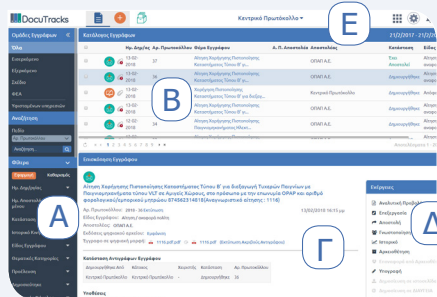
DocuTracks

Κεντρικό Πρωτόκολλο ▾

E

Ομάδες Εγγράφων

Όλα

Εισερχόμενα

Εξερχόμενα

Σχέδια

ΦΕΚ

Αναζήτηση

Πεδίο

Φίλτρα

Κατάλογος Εγγράφων

| | | Ημ. Δημ/σης | Αρ. Πρωτοκόλλου | Θέμα Εγγράφου | Α. Π. Αποστολέα | Αποστολέας | Κατάσταση |
|---|---|---|---|---|---|---|---|
| | | 13-02-2018 | 37 | Αίτηση Χορήγησης Πιστοποίησης Κατασκευαστή Τύπου Β' για | | ΟΠΑΠ Α.Ε. | Εσω Αποστολή |
| | | 13-02-2018 | 36 | Αίτηση Χορήγησης Πιστοποίησης Κατασκευαστή Τύπου Β' ... | | ΟΠΑΠ Α.Ε. | Δημιουργήθηκε |
| | | 13-02-2018 | | Αίτηση Χορήγησης Πιστοποίησης Κατασκευαστή Τύπου Β' | | ΟΠΑΠ Α.Ε. | Δημιουργήθηκε |
| | | 13-02-2018 | | Αίτηση Χορήγησης Πιστοποίησης Κατασκευαστή Τύπου Β' για διάθε... | | ΟΠΑΠ Α.Ε. | Δημιουργήθηκε |
| | | 13-02-2018 | | Αίτηση Χορήγησης Πιστοποίησης Κατασκευαστή Τύπου Β' | | ΟΠΑΠ Α.Ε. | Δημιουργήθηκε |

B

Επισκόπηση Εγγράφου

Αίτηση Χορήγησης Πιστοποίησης Κατασκευαστή Τύπου Β' για διάθεση Τυχερών Παιγνίων με Παιγνιομηχανήματα τύπου VLT σε Αρχικές Χώρους, στο πλαίσιο με την επωνυμία ΟΠΑΠ και αριθμό φορολογικού μητρώου 874563214818(Αναγνωριστικό αίτησης : 1116)

Αρ. Πρωτοκόλλου: 2018 - 36 Εκπόνηση

Είδος Εγγράφου: Αίτηση γνωμοδότησης

Αποστολέας: ΟΠΑΠ Α.Ε.

Γ

Κατάσταση Αντιγράφων Εγγράφου

Ενέργειες

Αναλυτική Προβολή

Επεξεργασία

Αποστολή

Δημιουργία Αντιγράφου

Ιστορικό

Αρχειοθέτηση

Υπογραφή

Δ

A

Υποθέσεις